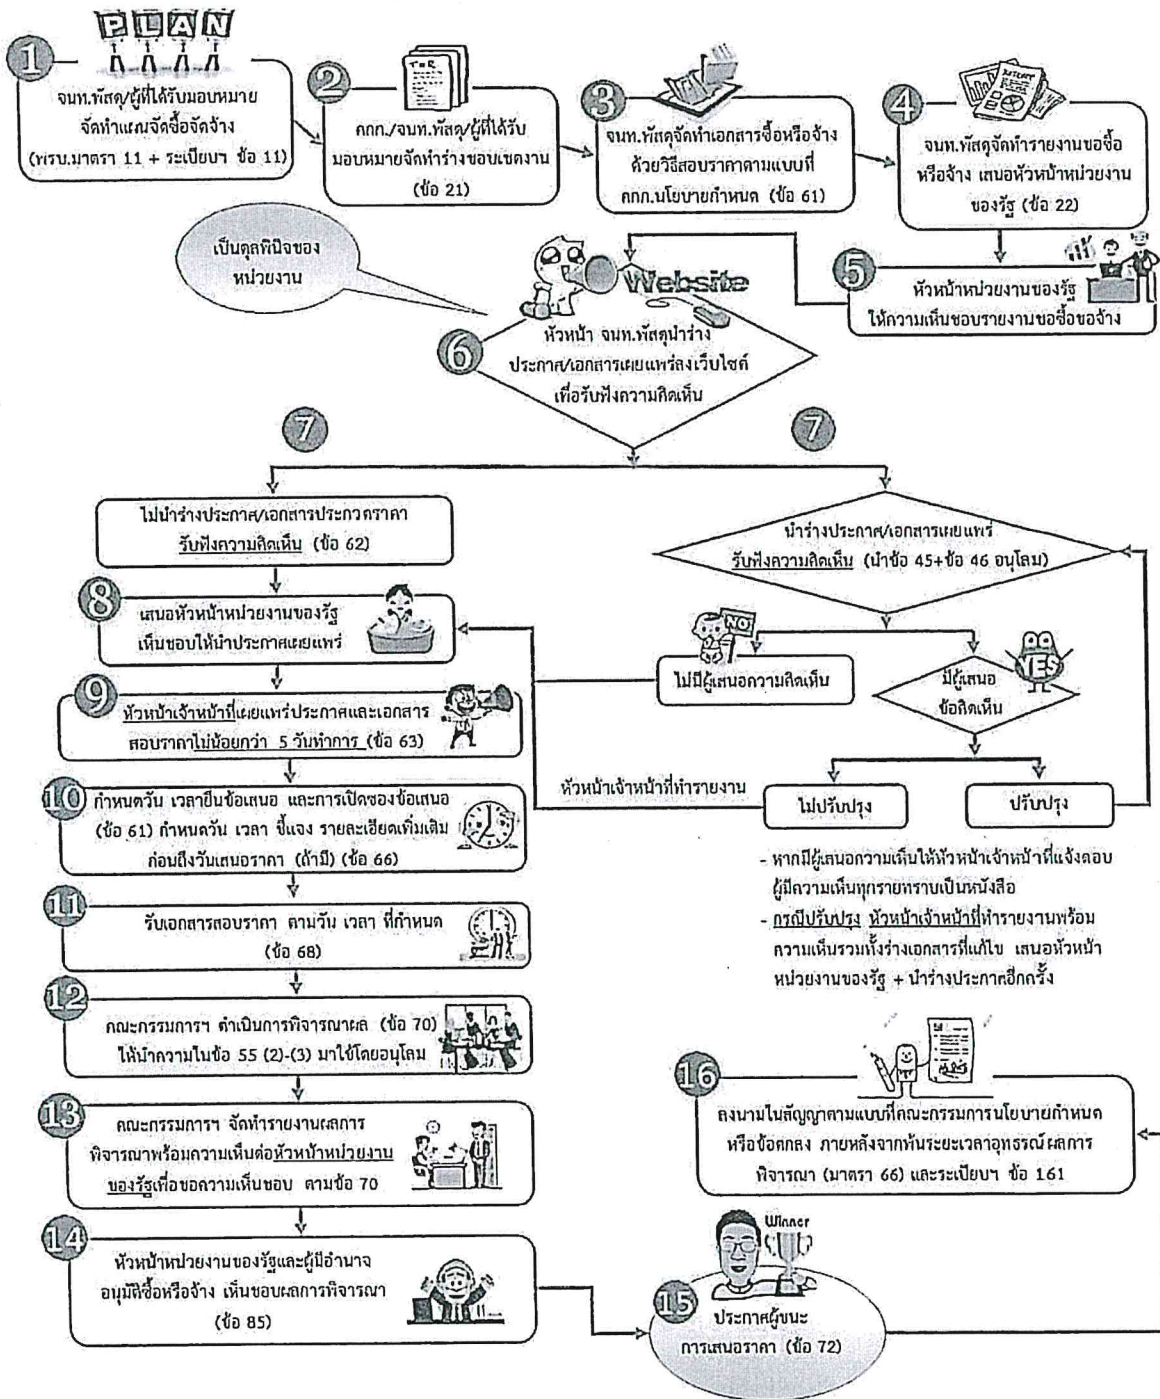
PLAN

1 จนท.พัสดุ/ผู้ที่ได้รับมอบหมาย จัดทำแผนจัดซื้อจัดจ้าง (พรบ.มาตรา 11 + ระเบียบฯ ข้อ 11)

2 คกก./จนท.พัสดุ/ผู้ที่ได้รับมอบหมายจัดทำร่างขอบเขตงาน (ข้อ 21)

3 จนท.พัสดุจัดทำเอกสารซื้อหรือจ้างด้วยวิธีสอบราคาตามแบบที่ คกก.นโยบายกำหนด (ข้อ 61)

4 จนท.พัสดุจัดทำรายงานขอซื้อหรือจ้าง เสนอหัวหน้าหน่วยงานของรัฐ (ข้อ 22)

5 หัวหน้าหน่วยงานของรัฐให้ความเห็นชอบรายงานขอซื้อขอจ้าง

เป็นดุลพินิจของหน่วยงาน

Website

6 หัวหน้า จนท.พัสดุนำร่างประกาศ/เอกสารเผยแพร่ลงเว็บไซต์เพื่อรับฟังความคิดเห็น

7

7

ไม่นำร่างประกาศ/เอกสารประกวดราคา รับฟังความคิดเห็น (ข้อ 62)

นำร่างประกาศ/เอกสารเผยแพร่ รับฟังความคิดเห็น (นำข้อ 45+ข้อ 46 อนุโลม)

8 เสนอหัวหน้าหน่วยงานของรัฐเห็นชอบให้นำประกาศเผยแพร่

NO
ไม่มีผู้เสนอความคิดเห็น

YES
มีผู้เสนอข้อคิดเห็น

9 หัวหน้าเจ้าหน้าที่เผยแพร่ประกาศและเอกสารสอบราคาไม่น้อยกว่า 5 วันทำการ (ข้อ 63)

หัวหน้าเจ้าหน้าที่ทำรายงาน

ไม่ปรับปรุง

ปรับปรุง

10 กำหนดวัน เวลายื่นข้อเสนอ และการเปิดซองข้อเสนอ (ข้อ 61) กำหนดวัน เวลา ชี้แจง รายละเอียดเพิ่มเติมก่อนถึงวันเสนอราคา (ถ้ามี) (ข้อ 66)

- หากมีผู้เสนอความเห็นให้หัวหน้าเจ้าหน้าที่แจ้งตอบผู้มีความเห็นทุกรายทราบเป็นหนังสือ
- กรณีปรับปรุง หัวหน้าเจ้าหน้าที่ทำรายงานพร้อมความเห็นรวมทั้งร่างเอกสารที่แก้ไข เสนอหัวหน้าหน่วยงานของรัฐ + นำร่างประกาศอีกครั้ง

11 รับเอกสารสอบราคา ตามวัน เวลา ที่กำหนด (ข้อ 68)

12 คณะกรรมการฯ ดำเนินการพิจารณาผล (ข้อ 70) ให้นำความในข้อ 55 (2)-(3) มาใช้โดยอนุโลม

16 ลงนามในสัญญาตามแบบที่คณะกรรมการนโยบายกำหนดหรือข้อตกลง ภายหลังจากพ้นระยะเวลาอุทธรณ์ผลการพิจารณา (มาตรา 66) และระเบียบฯ ข้อ 161

13 คณะกรรมการฯ จัดทำรายงานผลการพิจารณาพร้อมความเห็นต่อหัวหน้าหน่วยงานของรัฐเพื่อขอความเห็นชอบ ตามข้อ 70

Winner

14 หัวหน้าหน่วยงานของรัฐและผู้มีอำนาจอนุมัติซื้อหรือจ้าง เห็นชอบผลการพิจารณา (ข้อ 85)

15 ประกาศผู้ชนะการเสนอราคา (ข้อ 72)